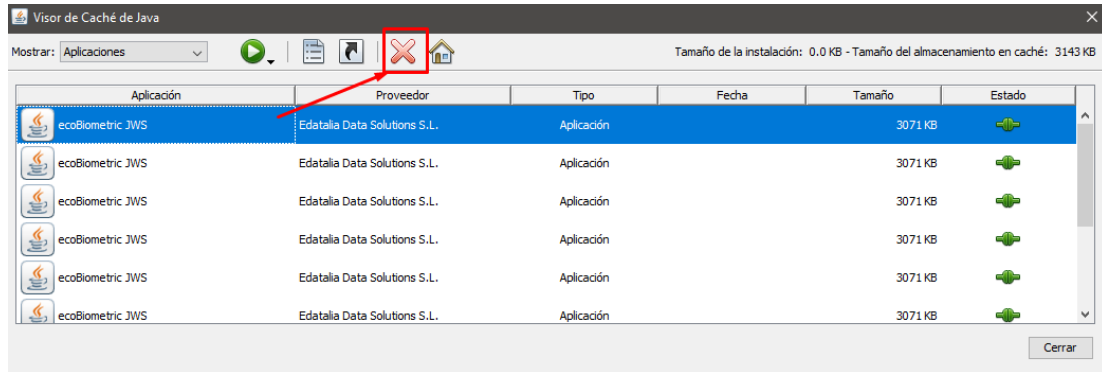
Visor de Caché de Java

Mostrar: Aplicaciones

Tamaño de la instalación: 0.0 KB - Tamaño del almacenamiento en caché: 3143 KB

| Aplicación | Proveedor | Tipo | Fecha | Tamaño | Estado |
|---|---|---|---|---|---|
| ecoBiometric JWS | Edatalia Data Solutions S.L. | Aplicación | | 3071 KB | |
| ecoBiometric JWS | Edatalia Data Solutions S.L. | Aplicación | | 3071 KB | |
| ecoBiometric JWS | Edatalia Data Solutions S.L. | Aplicación | | 3071 KB | |
| ecoBiometric JWS | Edatalia Data Solutions S.L. | Aplicación | | 3071 KB | |
| ecoBiometric JWS | Edatalia Data Solutions S.L. | Aplicación | | 3071 KB | |
| ecoBiometric JWS | Edatalia Data Solutions S.L. | Aplicación | | 3071 KB | |

Cerrar